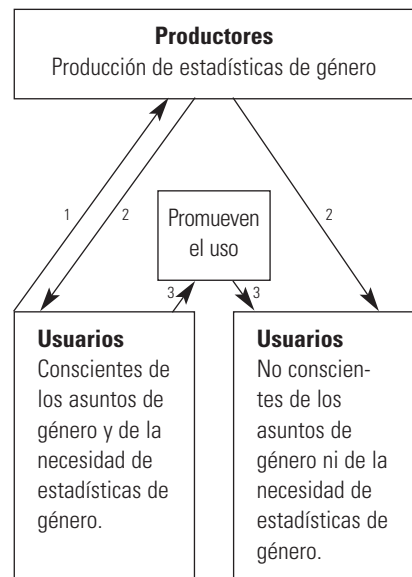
**Productores**
Producción de estadísticas de género

1

2

Promueven el uso

2

3

3

**Usuarios**
Conscientes de los asuntos de género y de la necesidad de estadísticas de género.

**Usuarios**
No conscientes de los asuntos de género ni de la necesidad de estadísticas de género.